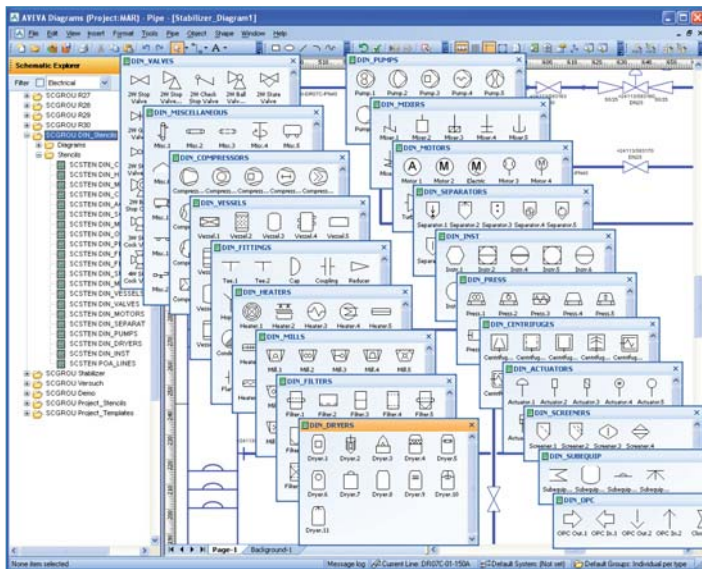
AVEVA Diagrams [Project:MAR] - Pipe - [Stabilizer_Diagram1]

File Edit View Insert Format Tools Pipe Object Shape Window Help

Schematic Explorer

Filter Electrical

SCGROU R27
SCGROU R28
SCGROU R29
SCGROU R30
SCGROU DIN_Stencils
Diagrams
Stencils
SCSTEN DIN_C
SCSTEN DIN_H
SCSTEN DIN_M
SCSTEN DIN_G
SCSTEN DIN_A
SCSTEN DIN_S
SCSTEN DIN_M
SCSTEN DIN_O
SCSTEN DIN_P
SCSTEN DIN_F
SCSTEN DIN_F
SCSTEN DIN_S
SCSTEN DIN_T
SCSTEN DIN_VESSEL
SCSTEN DIN_VALVES
SCSTEN DIN_MOTORS
SCSTEN DIN_SEPARAT
SCSTEN DIN_PUMPS
SCSTEN DIN_DRYERS
SCSTEN DIN_INST
SCSTEN POA_LINES
SCGROU Stabilizer
SCGROU Versuch
SCGROU Demo
SCGROU Project_Stencils
SCGROU Project_Templates

DIN_VALVES
2W Stop Valve
2W Stop Valve
2W Check Stop Valve
2W Ball Valve
2W Stare Valve

DIN_PUMPS
Pump.1 Pump.2 Pump.3 Pump.4 Pump.5

DIN_MISCELLANEOUS
Misc.1 Misc.2 Misc.3 Misc.4 Misc.5

DIN_MIXERS
Mixer.1 Mixer.2 Mixer.3 Mixer.4 Mixer.5

DIN_COMPRESSORS
Compress... Compress... Compress... Compress... Compress...

DIN_MOTORS
Motor 1 Motor 2 Electric Motor 3 Motor 4

DIN_VESSELS
Vessel.1 Vessel.2 Vessel.3 Vessel.4 Vessel.5

DIN_SEPARATORS
Separator.1 Separator.2 Separator.3 Separator.4 Separator.5

DIN_FITTINGS
Tee.1 Tee.2 Cap Coupling Reducer

DIN_INST
Instr.1 Instr.2 Instr.3 Instr.5 Instr.4

DIN_HEATERS
Heater.1 Heater.2 Heater.3 Heater.4 Heater.5

DIN_PRESS
Press.1 Press.2 Press.3 Press.4 Press.5

DIN_MILLS
Mill.1 Mill.2 Mill.3 Mill.4 Mill.5

DIN_CENTRIFUGES
Centrifug... Centrifug... Centrifug... Centrifug... Centrifug...

DIN_FILTERS
Filter.1 Filter.2 Filter.3 Filter.4 Filter.5

DIN_ACTUATORS
Actuator.1 Actuator.2 Actuator.3 Actuator.4 Actuator.5

DIN_DRYERS
Dryer.1 Dryer.2 Dryer.3 Dryer.4 Dryer.5
Dryer.6 Dryer.7 Dryer.8 Dryer.9 Dryer.10
Dryer.11

DIN_SCREENERS
Screener.1 Screener.2 Screener.3 Screener.4

DIN_SUBEQUIP
Subequip... Subequip... Subequip... Subequip...

DIN_OPC
OPC Out.1 OPC In.1 OPC Out.2 OPC In.2

DN25 DN25 DN25

Page-1 Background-1

None item selected
Message log Current Line: DR07C-01-150A Default System: (Not set) Default Groups: Individual per type